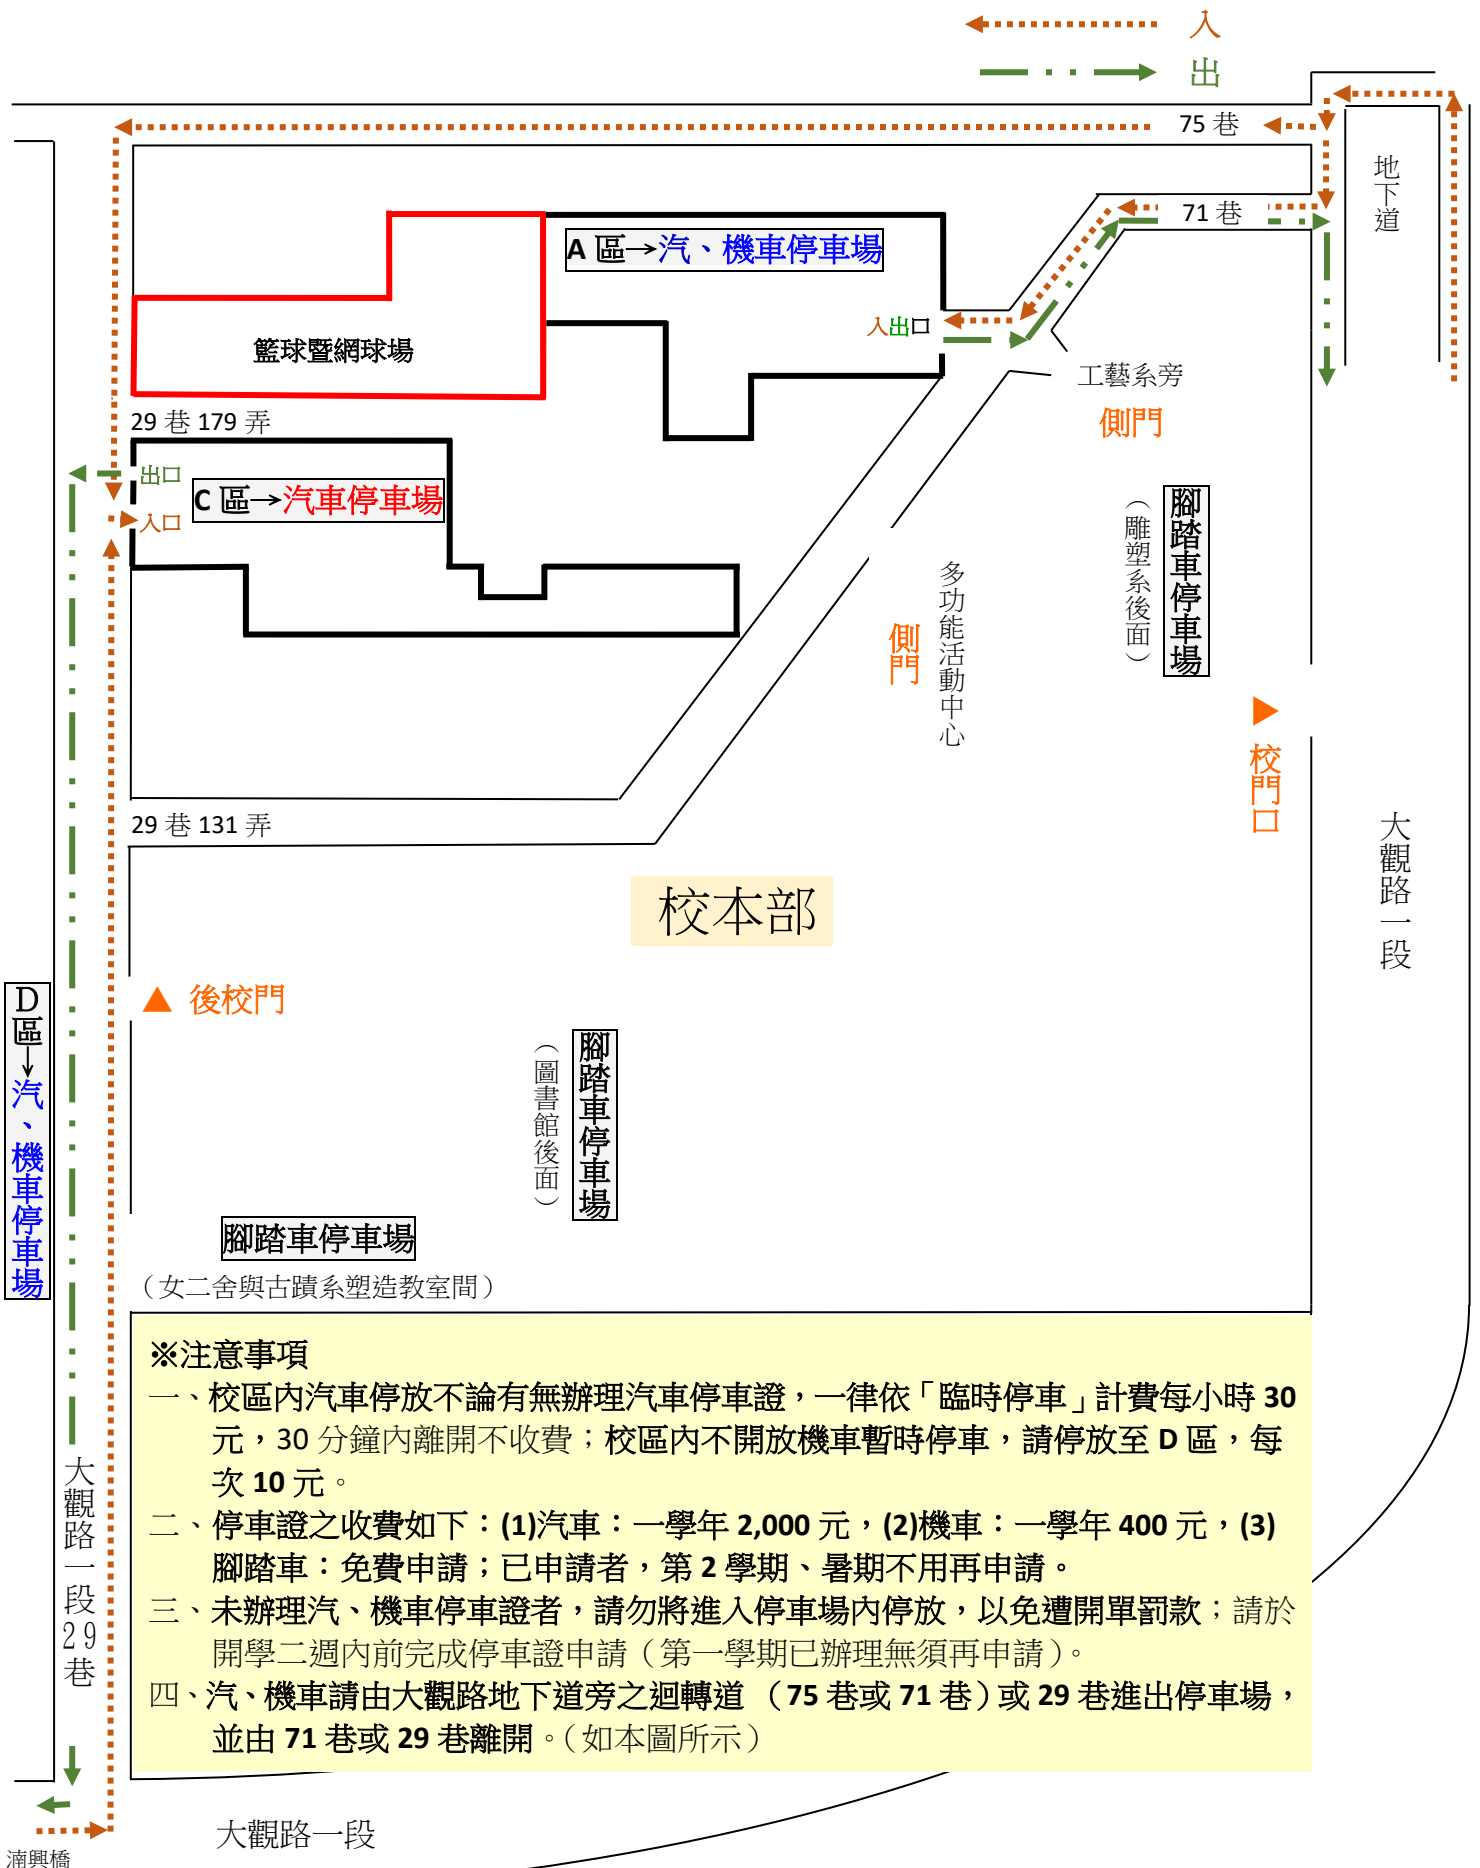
入
出
75 巷
地下道
71 巷
A 區→汽、機車停車場
籃球暨網球場
入出口
工藝系旁
側門
29 巷 179 弄
出口
C 區→汽車停車場
入口
腳踏車停車場
（雕塑系後面）
多功能活動中心
側門
校門口
29 巷 131 弄
校本部
大觀路一段
D區→汽、機車停車場
後校門
腳踏車停車場
（圖書館後面）
腳踏車停車場
（女二舍與古蹟系塑造教室間）
※注意事項
一、校區內汽車停放不論有無辦理汽車停車證，一律依「臨時停車」計費每小時 30 元，30 分鐘內離開不收費；校區內不開放機車暫時停車，請停放至 D 區，每次 10 元。
二、停車證之收費如下：(1)汽車：一學年 2,000 元，(2)機車：一學年 400 元，(3)腳踏車：免費申請；已申請者，第 2 學期、暑期不用再申請。
三、未辦理汽、機車停車證者，請勿將進入停車場內停放，以免遭開單罰款；請於開學二週內前完成停車證申請（第一學期已辦理無須再申請）。
四、汽、機車請由大觀路地下道旁之迴轉道 （75 巷或 71 巷）或 29 巷進出停車場，並由 71 巷或 29 巷離開。（如本圖所示）
大觀路一段29巷
大觀路一段
湳興橋